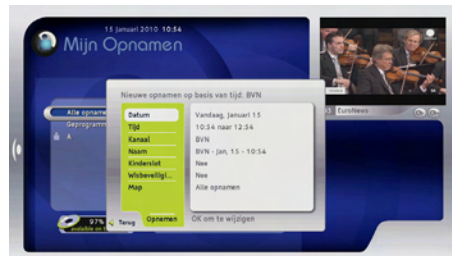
15 Januari 2010 10:54

Mijn Opnamen

Alle opname

Geprogramme

A

Nieuwe opnamen op basis van tijd: BVN

| | |
|---|---|
| Datum | Vandaag, Januari 15 |
| Tijd | 10:54 naar 12:54 |
| Kanaal | BVN |
| Naam | BVN - Jan, 15 - 10:54 |
| Kinderslot | Nee |
| Wisbeveiligi... | Nee |
| Map | Alle opnamen |

97%

available on

Terug

Opnemen

OK om te wijzigen

EuroNews